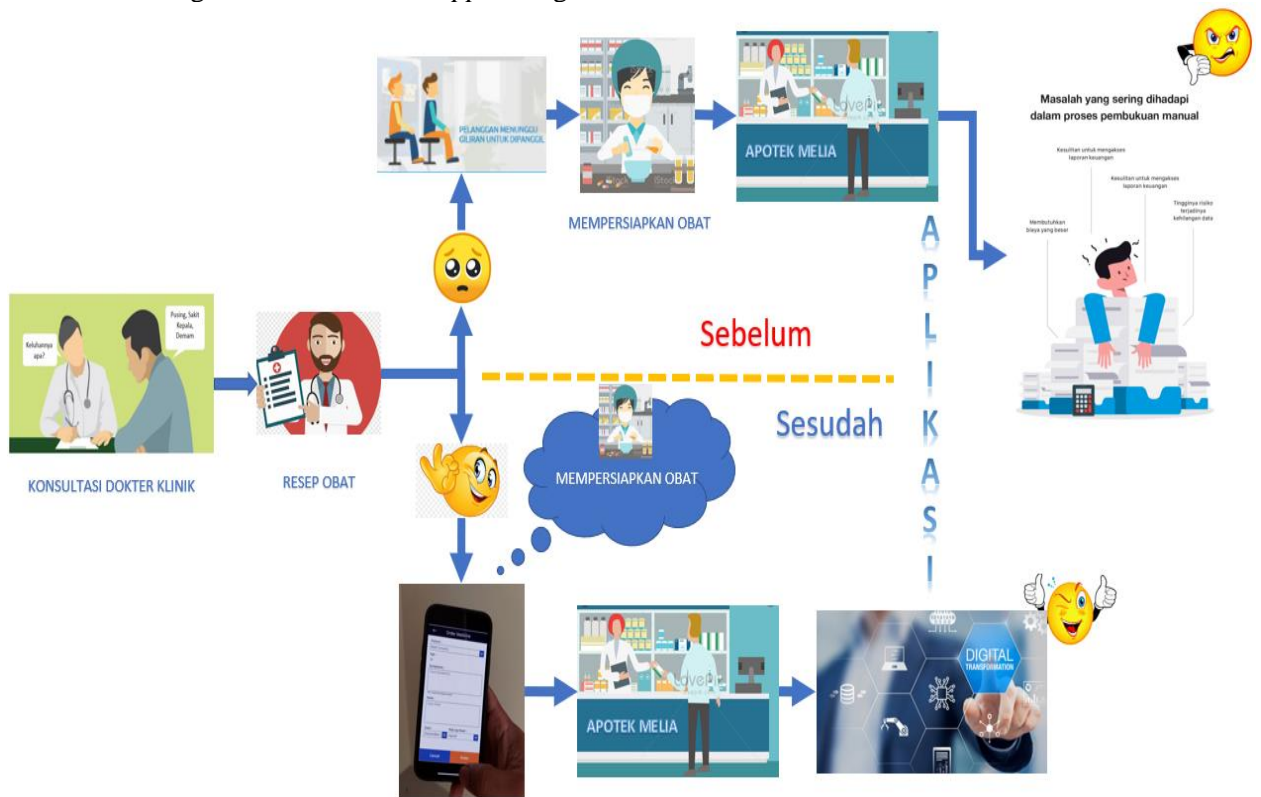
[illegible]

PELANGGAN MENUNGGU GILIRAN UNTUK DIPANGGIL

MEMPERSIAPKAN OBAT

APOTEK MELIA

Masalah yang sering dihadapi dalam proses pembukuan manual

Kesulitan untuk mengakses laporan keuangan

Kesulitan untuk mengakses laporan keuangan

Membutuhkan biaya yang besar

Tingginya risiko terjadinya kehilangan data

APLIKASI

Keluhannya apa?

Pusing, Sakit Kepala, Demam

KONSULTASI DOKTER KLINIK

RESEP OBAT

Sebelum

Sesudah

MEMPERSIAPKAN OBAT

APOTEK MELIA

DIGITAL TRANSFORMATION